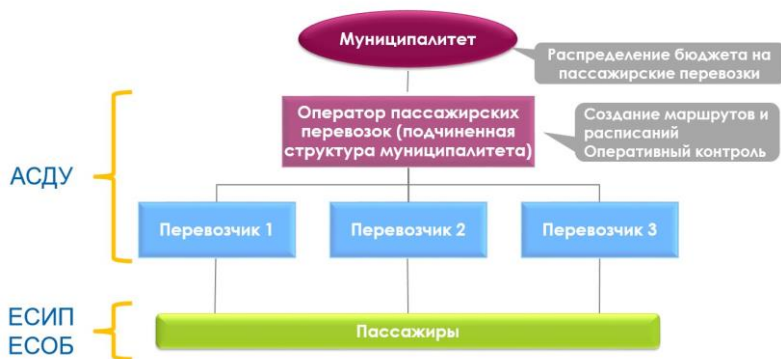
Муниципалитет

Распределение бюджета на пассажирские перевозки

Оператор пассажирских перевозок (подчиненная структура муниципалитета)

Создание маршрутов и расписаний
Оперативный контроль

АСДУ

Перевозчик 1

Перевозчик 2

Перевозчик 3

ЕСИП
ЕСОБ

Пассажиры